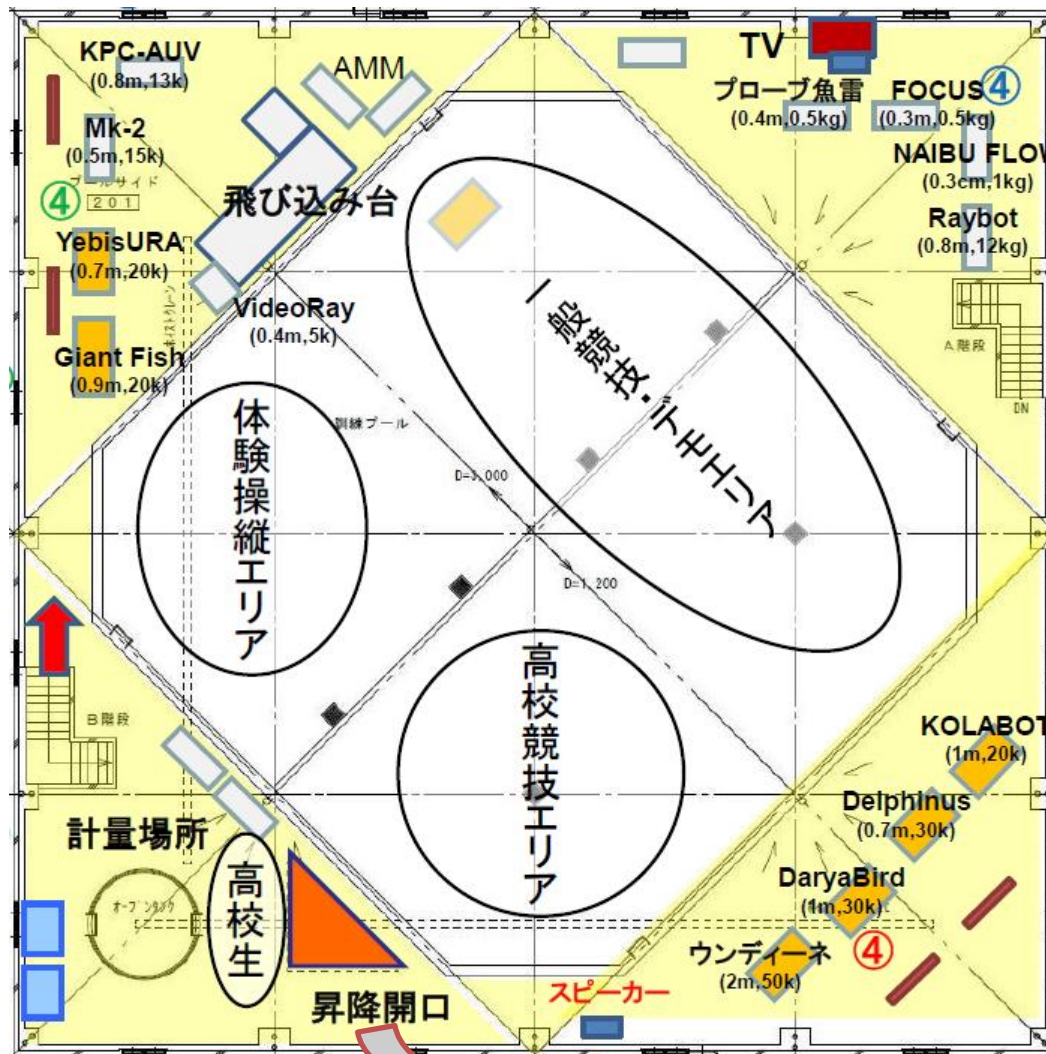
KPC-AUV
(0.8m,13k)

AMM

TV

プローブ魚雷
(0.4m,0.5kg)

FOCUS ④
(0.3m,0.5kg)

Mk-2
(0.5m,15k)

プールサイド
201

NAIBU FLOW
(0.3cm,1kg)

④

飛び込み台

Raybot
(0.8m,12kg)

YebisURA
(0.7m,20k)

VideoRay
(0.4m,5k)

A階段

DN

Giant Fish
(0.9m,20k)

一般競技・デモエリア

体験操縦エリア

訓練プール

D=1,000

D=1,200

高校競技エリア

B階段

KOLABOT
(1m,20k)

Delphinus
(0.7m,30k)

計量場所

高校生

DaryaBird
(1m,30k)

④

ウンディーネ
(2m,50k)

スピーカー

昇降開口